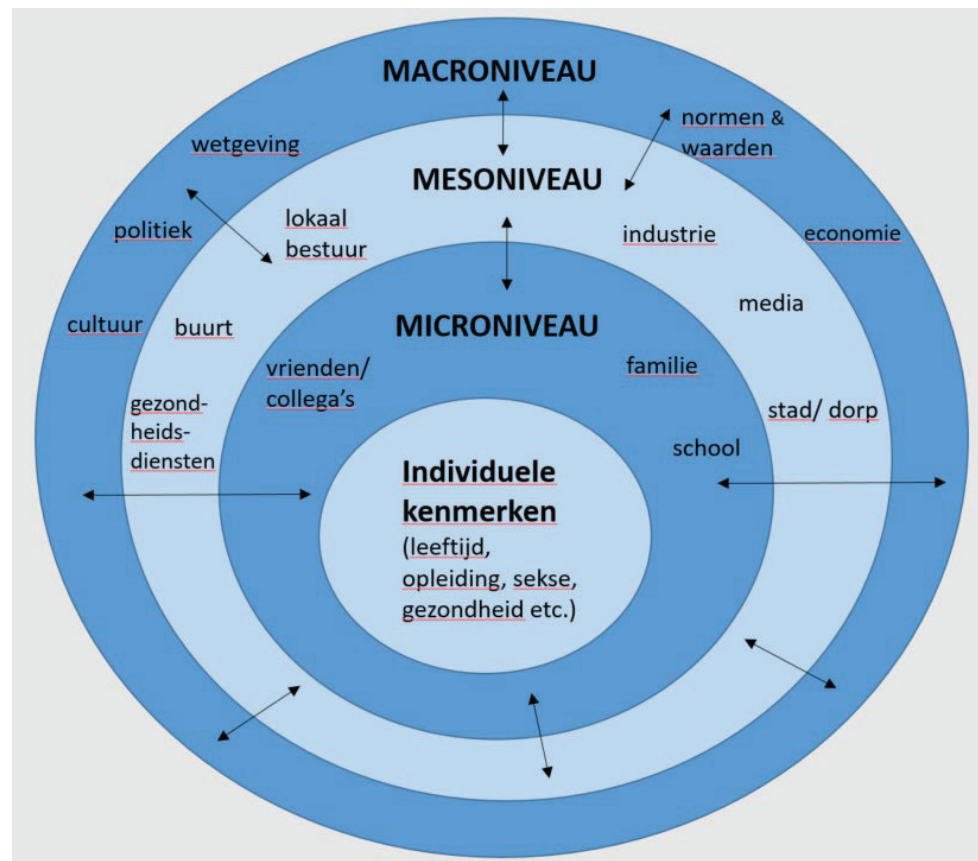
MACRONIVEAU

wetgeving

normen & waarden

MESONIVEAU

politiek

lokaal bestuur

industrie

economie

cultuur

buurt

media

MICRONIVEAU

vrienden/ collega's

familie

gezondheidsdiensten

stad/ dorp

school

Individuele kenmerken

(leeftijd, opleiding, sekse, gezondheid etc.)